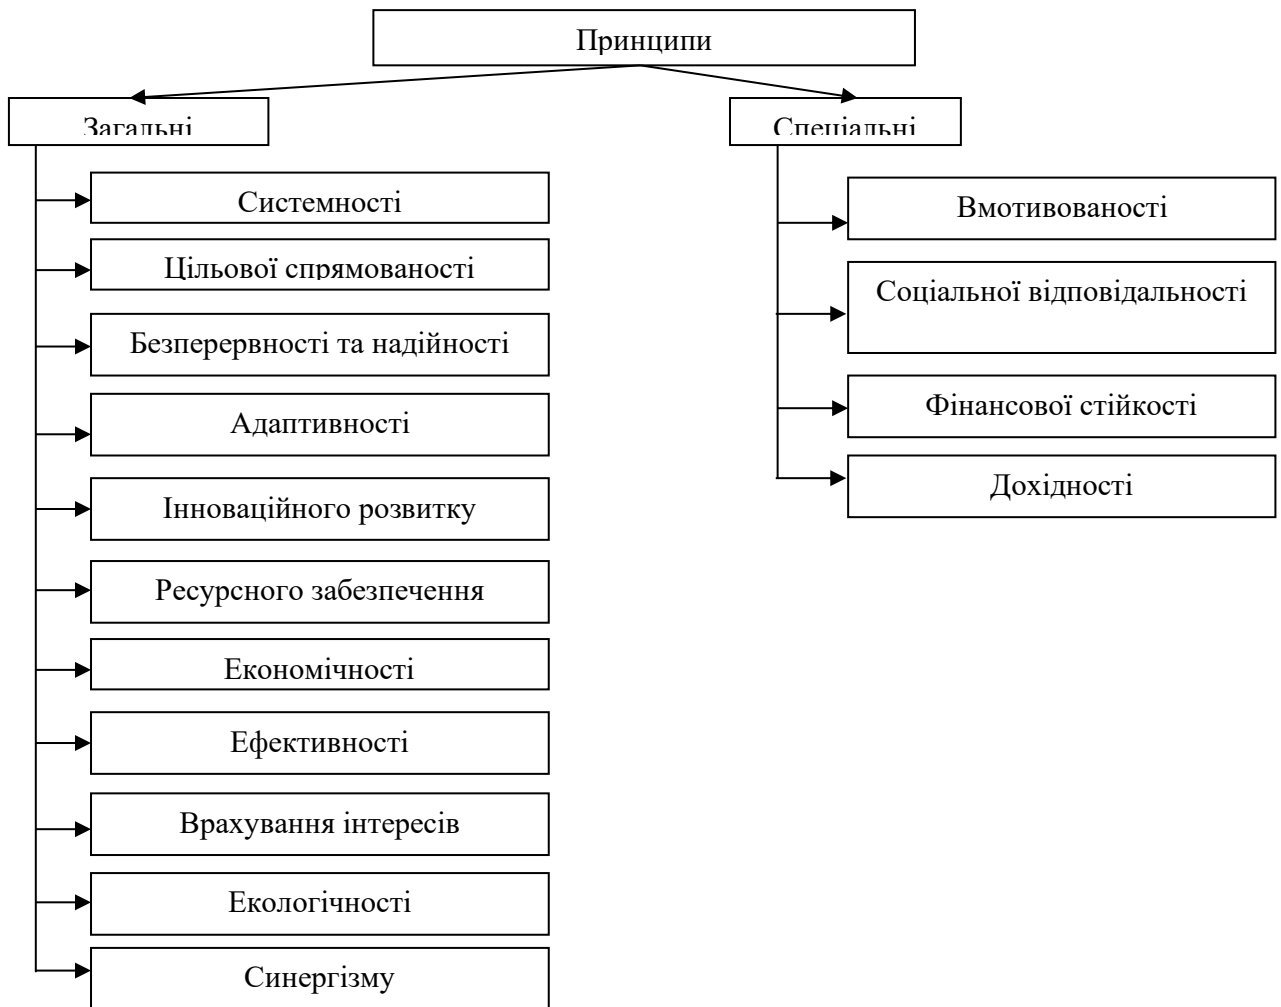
Принципи

Загальні

Системності

Цільової спрямованості

Безперервності та надійності

Адаптивності

Інноваційного розвитку

Ресурсного забезпечення

Економічності

Ефективності

Врахування інтересів

Екологічності

Синергізму

Спеціальні

Вмотивованості

Соціальної відповідальності

Фінансової стійкості

Дохідності